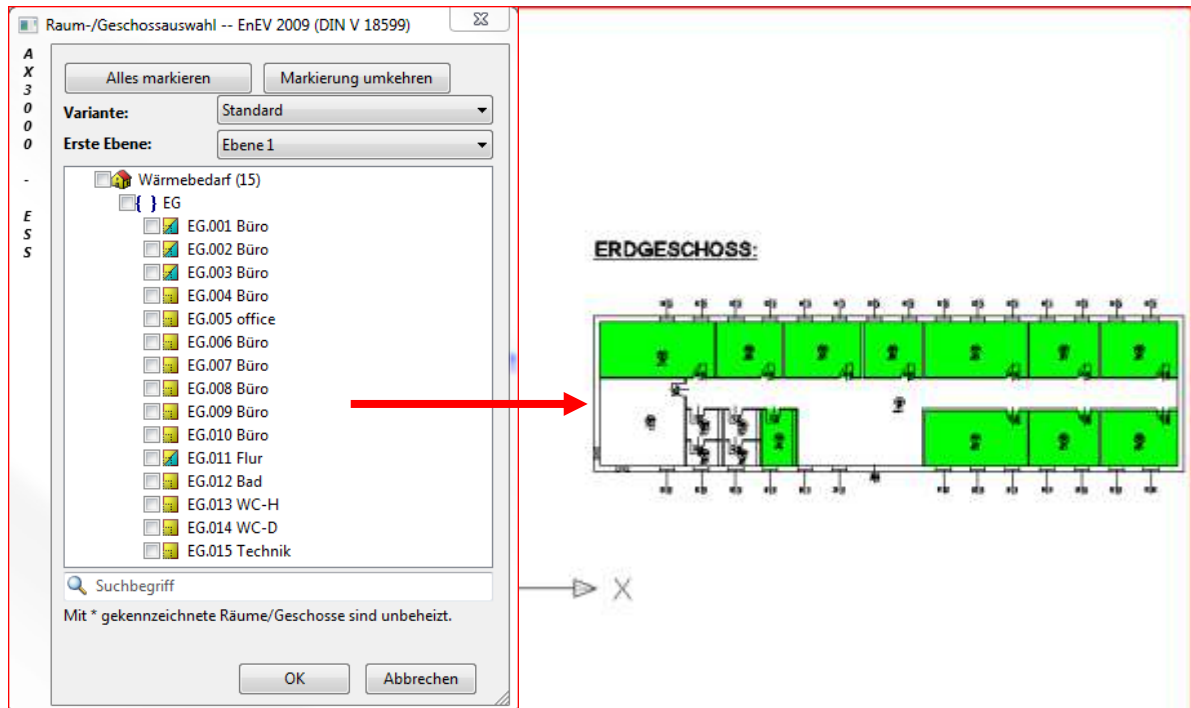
Raum-/Geschossauswahl -- EnEV 2009 (DIN V 18599)

AX3000 - ESS

Alles markieren
Markierung umkehren

Variante: Standard
Erste Ebene: Ebene 1

Wärmebedarf (15)
EG
EG.001 Büro
EG.002 Büro
EG.003 Büro
EG.004 Büro
EG.005 office
EG.006 Büro
EG.007 Büro
EG.008 Büro
EG.009 Büro
EG.010 Büro
EG.011 Flur
EG.012 Bad
EG.013 WC-H
EG.014 WC-D
EG.015 Technik

Suchbegriff

Mit * gekennzeichnete Räume/Geschosse sind unbeheizt.

OK
Abbrechen

ERDGESCHOSS:

X